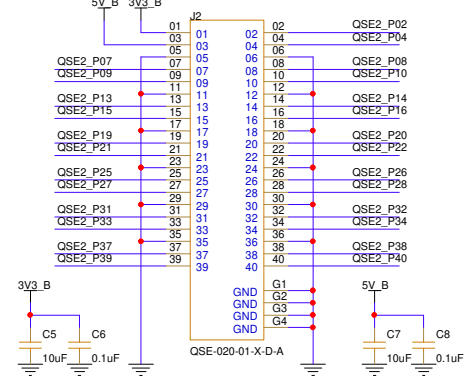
5V_B 3V3_B
J2
01 01 02 02 QSE2_P02
03 03 04 04 QSE2_P04
05 05 06 06
QSE2_P07 07 07 08 08 QSE2_P08
QSE2_P09 09 09 10 10 QSE2_P10
11 11 12 12
QSE2_P13 13 13 14 14 QSE2_P14
QSE2_P15 15 15 16 16 QSE2_P16
17 17 18 18
QSE2_P19 19 19 20 20 QSE2_P20
QSE2_P21 21 21 22 22 QSE2_P22
23 23 24 24
QSE2_P25 25 25 26 26 QSE2_P26
QSE2_P27 27 27 28 28 QSE2_P28
29 29 30 30
QSE2_P31 31 31 32 32 QSE2_P32
QSE2_P33 33 33 34 34 QSE2_P34
35 35 36 36
QSE2_P37 37 37 38 38 QSE2_P38
QSE2_P39 39 39 40 40 QSE2_P40
3V3_B
GND G1
GND G2
GND G3
GND G4
5V_B
C5 C6
10uF 0.1uF
QSE-020-01-X-D-A
C7 C8
10uF 0.1uF